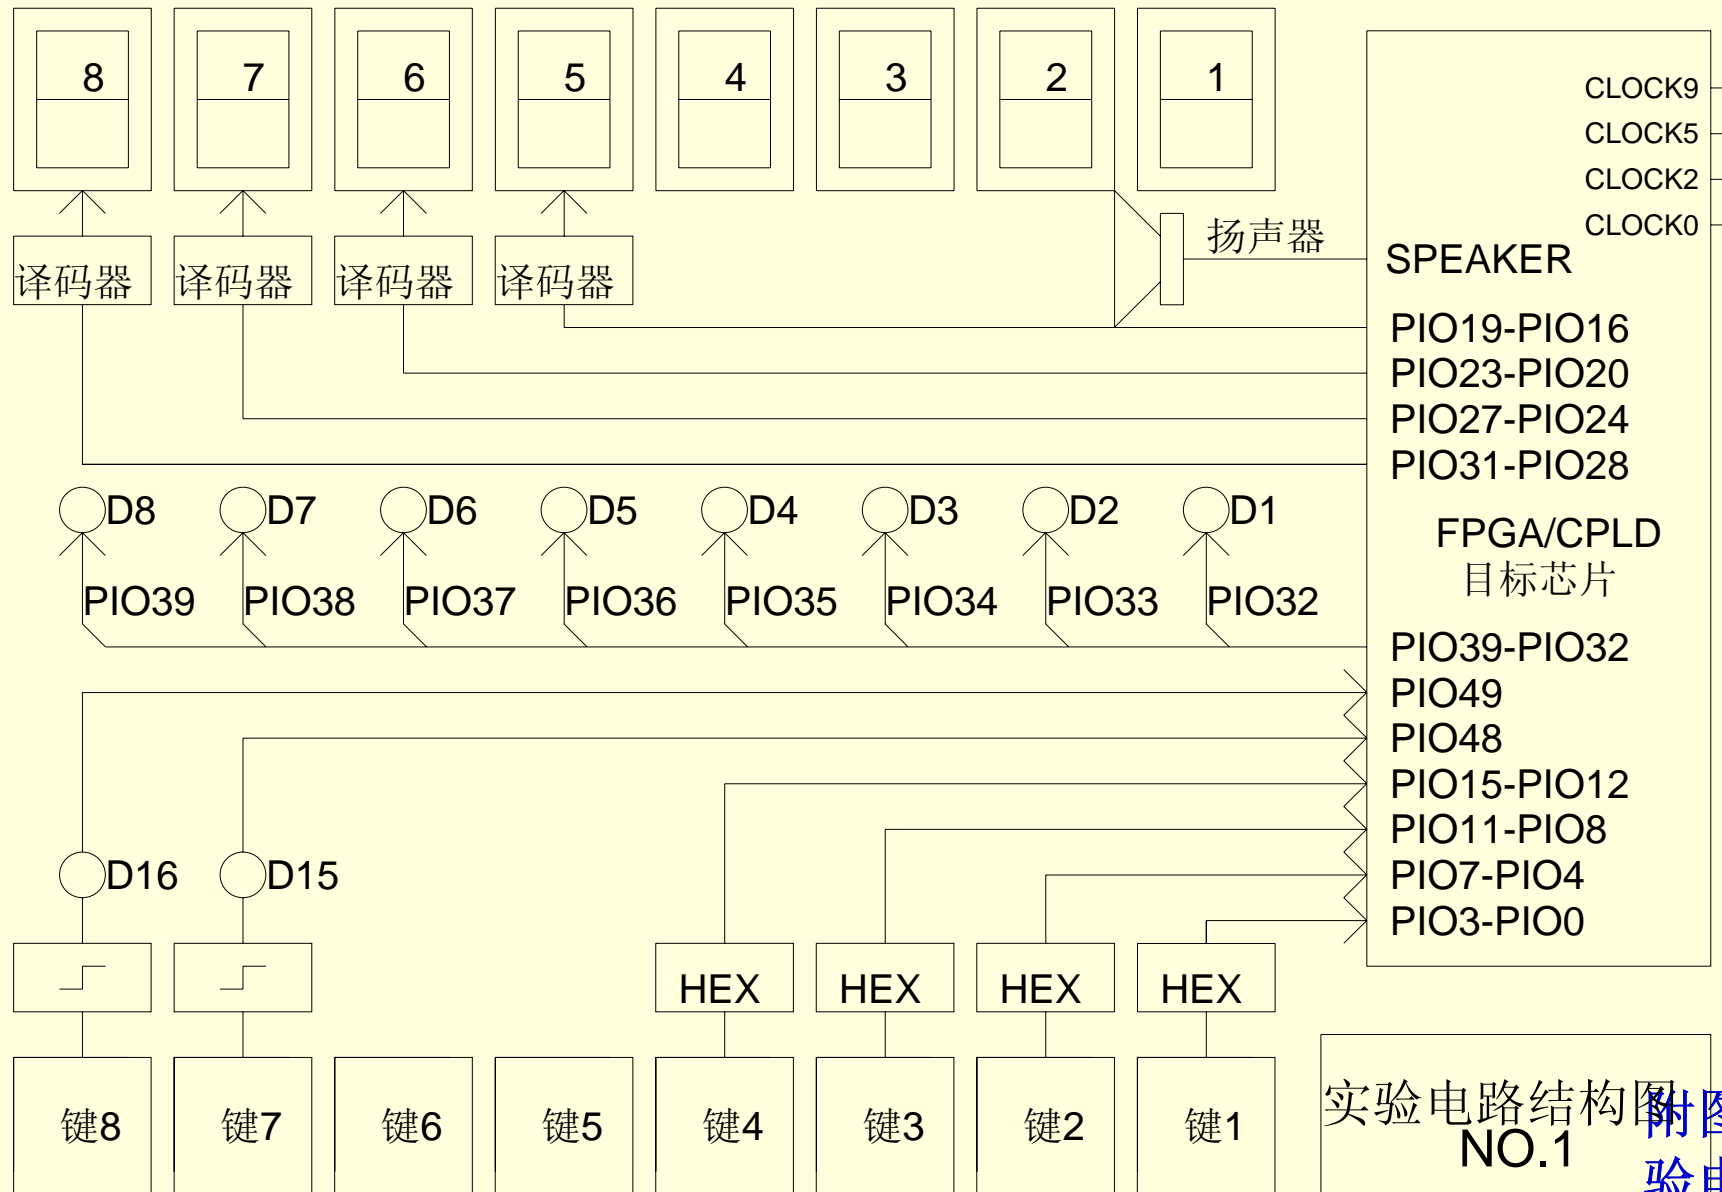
8 7 6 5 4 3 2 1

CLOCK9
CLOCK5
CLOCK2
CLOCK0

扬声器
SPEAKER

译码器 译码器 译码器 译码器

PIO19-PIO16
PIO23-PIO20
PIO27-PIO24
PIO31-PIO28

D8 D7 D6 D5 D4 D3 D2 D1

FPGA/CPLD
目标芯片

PIO39 PIO38 PIO37 PIO36 PIO35 PIO34 PIO33 PIO32

PIO39-PIO32
PIO49
PIO48
PIO15-PIO12
PIO11-PIO8
PIO7-PIO4
PIO3-PIO0

D16 D15

HEX HEX HEX HEX

键8 键7 键6 键5 键4 键3 键2 键1

实验电路结构图
NO.1

附图
验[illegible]